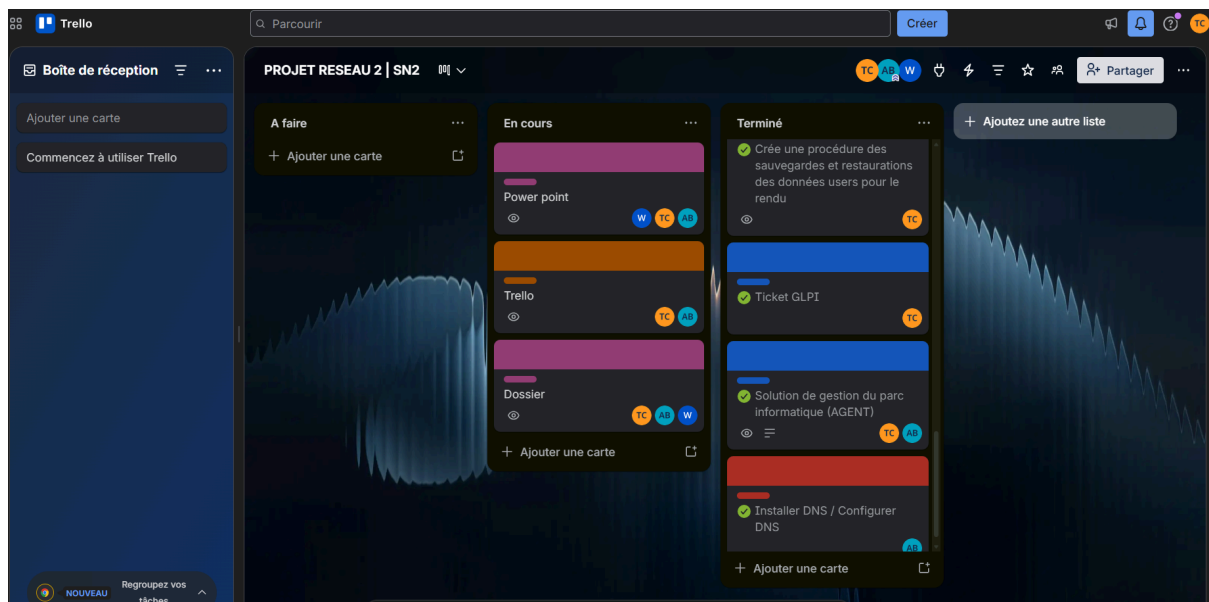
Trello

Parcourir

Créer

TC

Boîte de réception

Ajouter une carte

Commencez à utiliser Trello

NOUVEAU Regroupez vos tâches

PROJET RESEAU 2 | SN2

TC AB W

Partager

A faire

+ Ajouter une carte

En cours

Power point

W TC AB

Trello

TC AB

Dossier

TC AB W

+ Ajouter une carte

Terminé

Crée une procédure des sauvegardes et restaurations des données users pour le rendu

TC

Ticket GLPI

TC

Solution de gestion du parc informatique (AGENT)

TC AB

Installer DNS / Configurer DNS

AB

+ Ajouter une carte

+ Ajoutez une autre liste